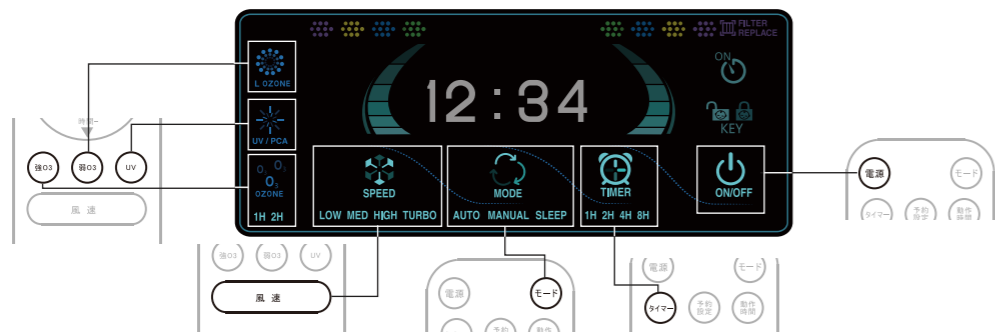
FILTER REPLACE

L OZONE

UV / PCA

$O_3$ $O_3$ $O_3$
OZONE

1H 2H

12:34

ON

KEY

SPEED
LOW MED HIGH TURBO

MODE
AUTO MANUAL SLEEP

TIMER
1H 2H 4H 8H

ON/OFF

時間−

強O3 弱O3 UV

風 速

強O3 弱O3 UV

風 速

電源 モード

電源 モード
タイマー 予約設定 動作時間

電源 モード
タイマー 予約設定 動作時間